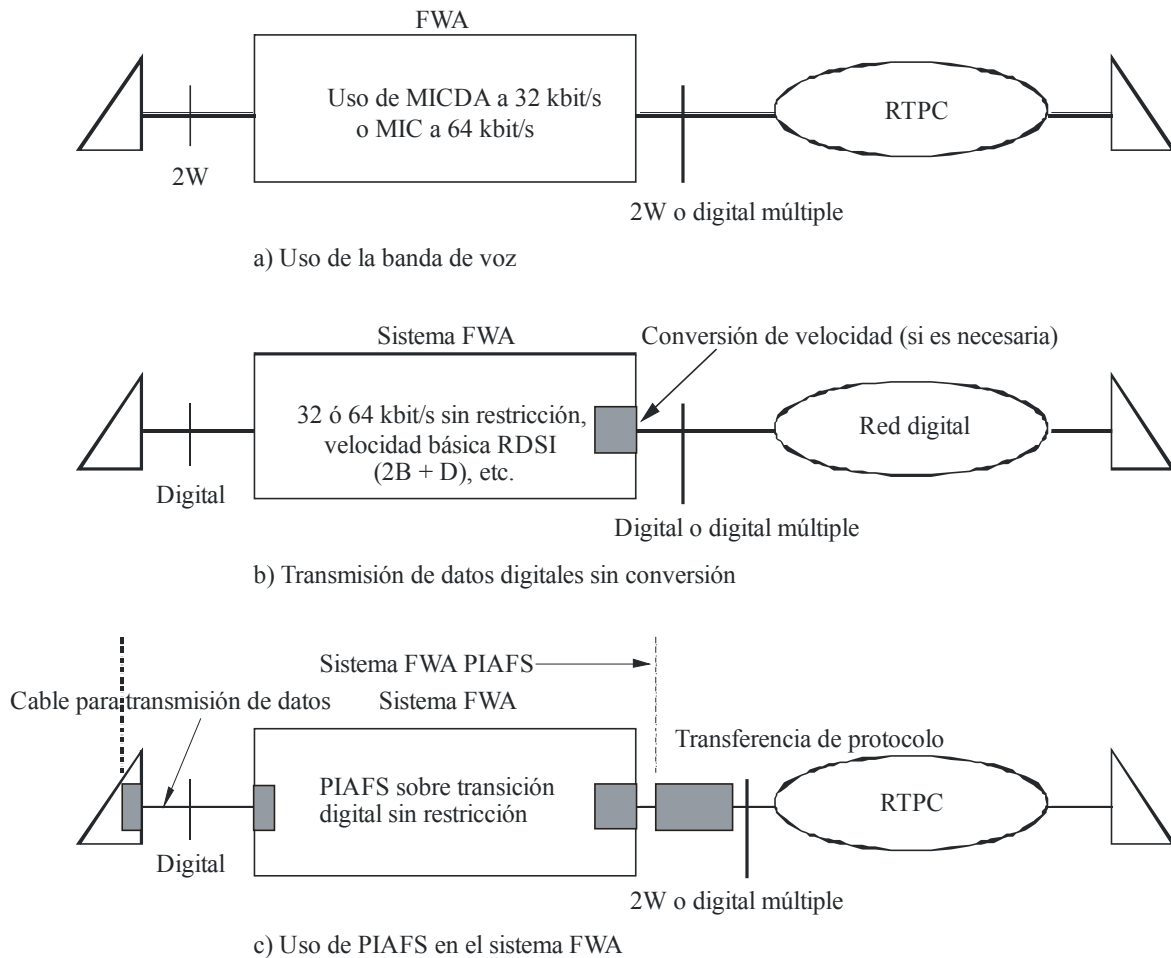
FWA

Uso de MICDA a 32 kbit/s o MIC a 64 kbit/s

RTPC

2W

2W o digital múltiple

a) Uso de la banda de voz

Sistema FWA

Conversión de velocidad (si es necesaria)

32 ó 64 kbit/s sin restricción, velocidad básica RDSI (2B + D), etc.

Red digital

Digital

Digital o digital múltiple

b) Transmisión de datos digitales sin conversión

Sistema FWA PIAFS

Cable para transmisión de datos

Sistema FWA

Transferencia de protocolo

PIAFS sobre transición digital sin restricción

RTPC

Digital

2W o digital múltiple

c) Uso de PIAFS en el sistema FWA